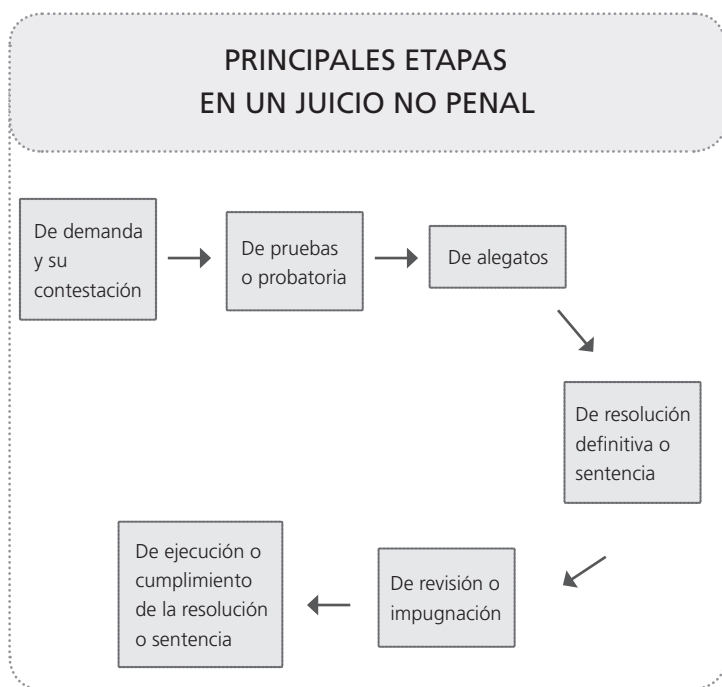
PRINCIPALES ETAPAS
EN UN JUICIO NO PENAL

De demanda y su contestación

De pruebas o probatoria

De alegatos

De resolución definitiva o sentencia

De revisión o impugnación

De ejecución o cumplimiento de la resolución o sentencia